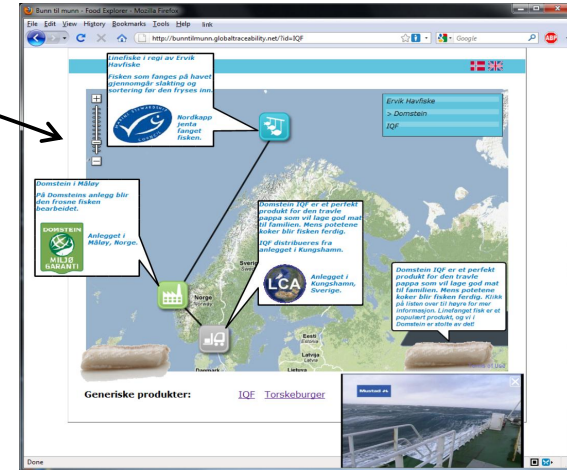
Bunn til munn - Food Explorer - Mozilla Firefox

File Edit View History Bookmarks Tools Help link

http://bunntilmunn.globaltraceability.net/?id=IQF

Google

Linefiske i regi av Ervik Havfiske

Fisken som fanges på havet gjennomgår slakting og sortering før den fryses inn.

MSC

Nordkapp jenta fanget fisken.

Ervik Havfiske
> Domstein
IQF

Domstein i Måløy

På Domsteins anlegg blir den frosne fisken bearbeidet.

DOMSTEIN MILJØ GARANTI

Anlegget i Måløy, Norge.

Domstein IQF er et perfekt produkt for den travle pappa som vil lage god mat til familien. Mens potetene koker blir fisken ferdig.

IQF distribueres fra anlegget i Kungshamn.

LCA

Anlegget i Kungshamn, Sverige.

Domstein IQF er et perfekt produkt for den travle pappa som vil lage god mat til familien. Mens potetene koker blir fisken ferdig. Klikk på listen over til høyre for mer informasjon. Linefanget fisk er et populært produkt, og vi i Domstein er stolte av det!

Sverige
Norge
Eesti
Latvija
Danmark

Generiske produkter: IQF Torskeburger

Done